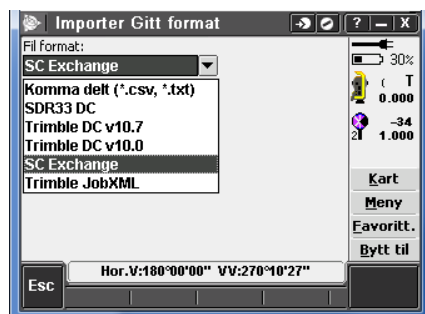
Importer Gitt format
?
X
Fil format:
SC Exchange
Komma delt (*.csv, *.txt)
SDR33 DC
Trimble DC v10.7
Trimble DC v10.0
SC Exchange
Trimble JobXML
30%
T
0.000
-34
2
1.000
Kart
Meny
Favoritt.
Bytt til
Esc
Hor.V:180°00'00" VV:270°10'27"